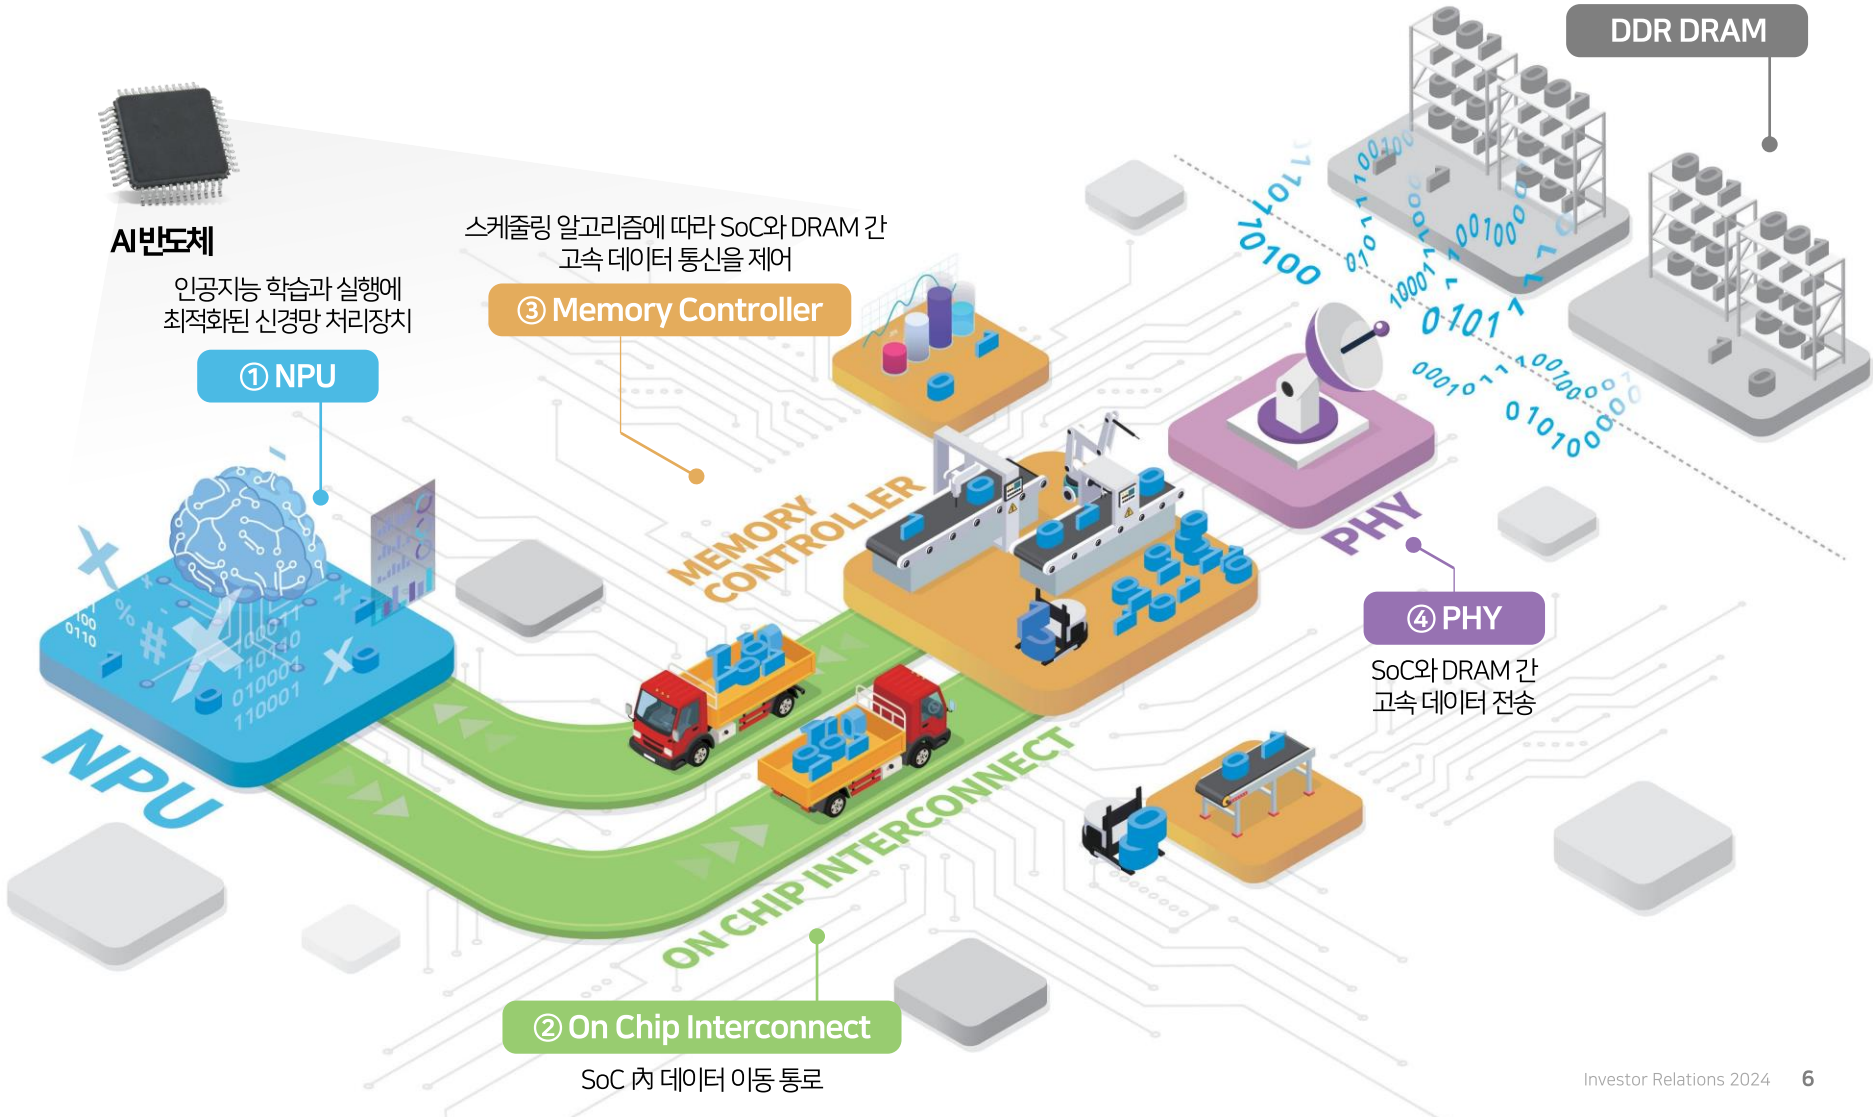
DDR DRAM

AI반도체

인공지능 학습과 실행에 최적화된 신경망 처리장치

① NPU

스케줄링 알고리즘에 따라 SoC와 DRAM 간 고속 데이터 통신을 제어

③ Memory Controller

MEMORY CONTROLLER

PHY

④ PHY

SoC와 DRAM 간 고속 데이터 전송

NPU

ON CHIP INTERCONNECT

② On Chip Interconnect

SoC 內 데이터 이동 통로

10100

0101

00010

010100

Investor Relations 2024 6